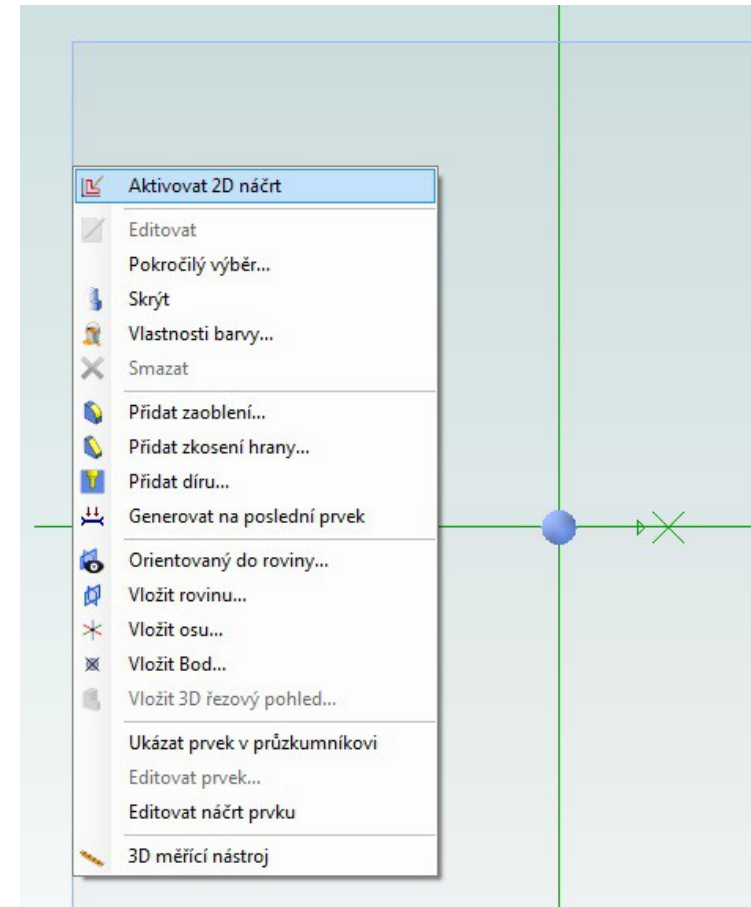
Aktivovat 2D náčrt

Editovat
Pokročilý výběr...
Skrýt
Vlastnosti barvy...
Smazat

Přidat zaoblení...
Přidat zkosení hrany...
Přidat díru...
Generovat na poslední prvek

Orientovaný do roviny...
Vložit rovinu...
Vložit osu...
Vložit Bod...
Vložit 3D řezový pohled...

Ukázat prvek v průzkumníkovi
Editovat prvek...
Editovat náčrt prvku

3D měřící nástroj